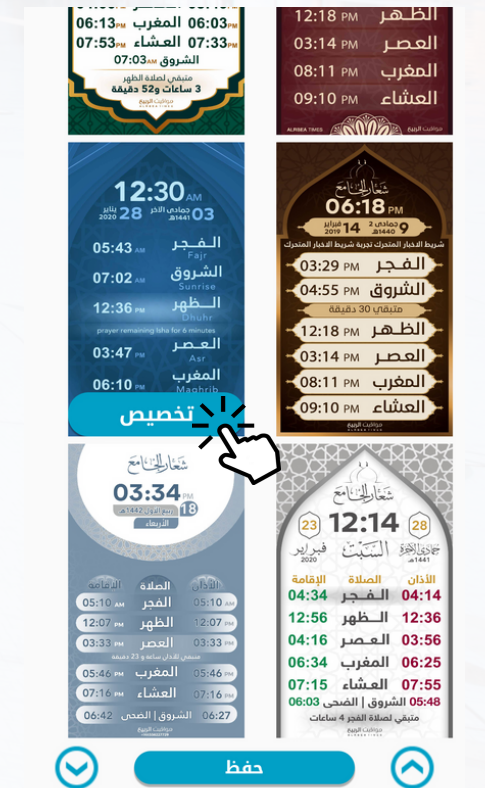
06:13 PM المغرب 06:03 PM
07:53 PM العشاء 07:33 PM
الشروق 07:03 AM
متبقي لصلاة الظهر
3 ساعات و52 دقيقة
مواقيت الربيع

12:18 PM الظهر
03:14 PM العصر
08:11 PM المغرب
09:10 PM العشاء
ALRABEA TIMES

12:30 AM
03 جمادى الآخر 1441هـ
28 يناير 2020
05:43 AM الفجر Fajr
07:02 AM الشروق Sunrise
12:36 PM الظهر Dhuhr
prayer remaining Isha for 6 minutes
03:47 PM العصر Asr
06:10 PM المغرب Maghrib
تخصيص

شعار الجامع
06:18 PM
9 جمادى 2 1440هـ
14 فبراير 2019
شريط الاخبار المتحرك تجربة شريط الاخبار المتحرك
03:29 PM الفجر
04:55 PM الشروق
متبقي 30 دقيقة
12:18 PM الظهر
03:14 PM العصر
08:11 PM المغرب
09:10 PM العشاء

شعار الجامع
03:34 PM
18 ربيع الاول 1442هـ
الاربعاء
الأذان الصلاة الإقامة
05:10 AM الفجر 05:10 AM
12:07 PM الظهر 12:07 PM
03:33 PM العصر 03:33 PM
متبقي للأذان ساعة و 23 دقيقة
05:46 PM المغرب 05:46 PM
07:16 PM العشاء 07:16 PM
06:27 الشروق | الضحى 06:42
مواقيت الربيع

شعار الجامع
23 12:14 28
جمادى الآخرة 1441هـ السبت فبراير 2020
الأذان الصلاة الإقامة
04:14 الفجر 04:34
12:36 الظهر 12:56
03:56 العصر 04:16
06:25 المغرب 06:34
07:55 العشاء 07:15
05:48 الشروق | الضحى 06:03
متبقي لصلاة الفجر 4 ساعات
مواقيت الربيع

حفظ